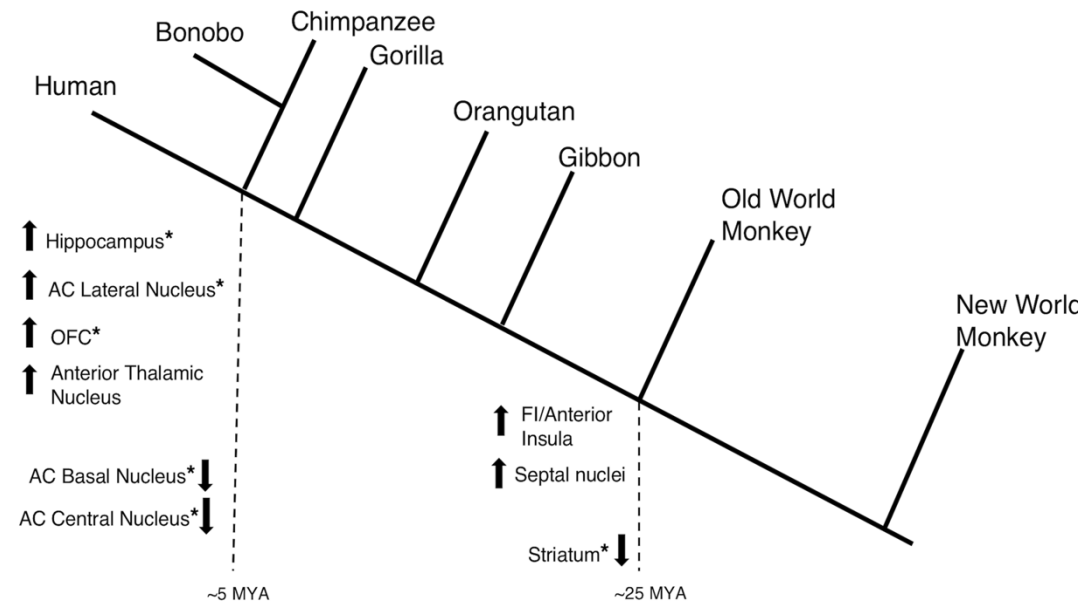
Bonobo

Chimpanzee

Gorilla

Human

Orangutan

Gibbon

Old World Monkey

New Worl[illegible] Monkey

Hippocampus*

AC Lateral Nucleus*

OFC*

Anterior Thalamic Nucleus

AC Basal Nucleus*

AC Central Nucleus*

FI/Anterior Insula

Septal nuclei

Striatum*

~5 MYA

~25 MYA